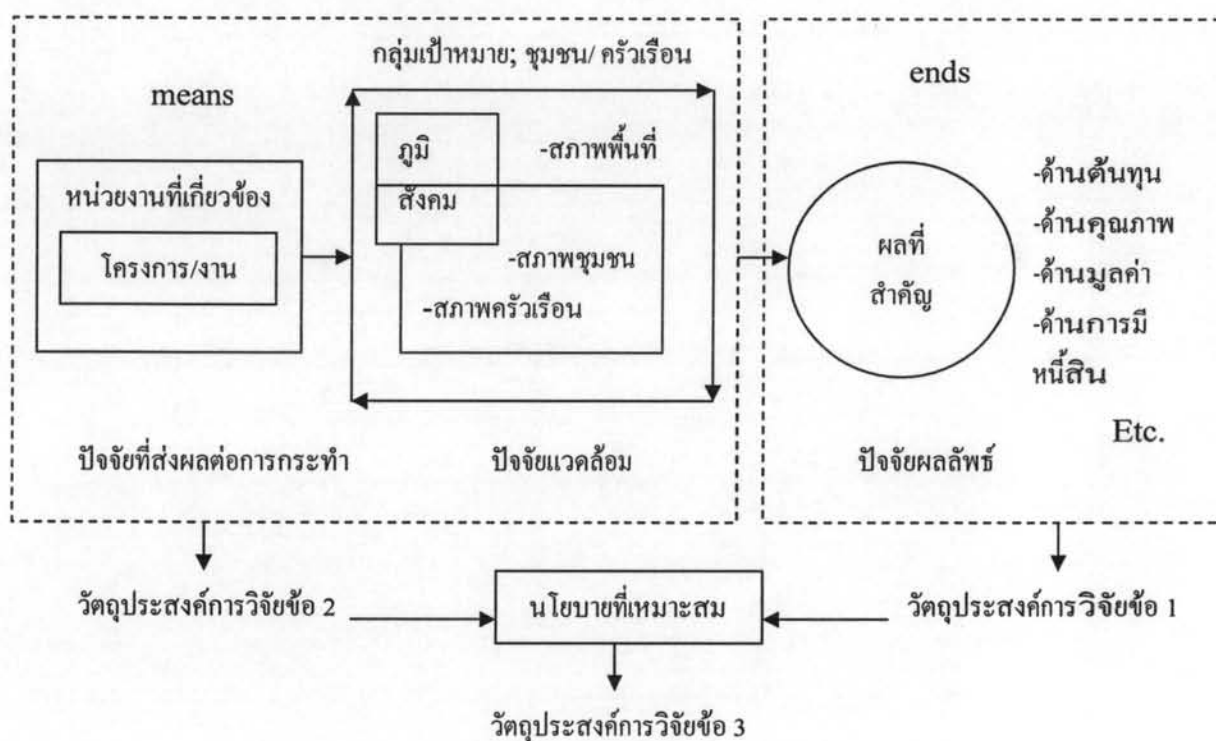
means

หน่วยงานที่เกี่ยวข้อง

โครงการ/งาน

กลุ่มเป้าหมาย; ชุมชน/ ครัวเรือน

ภูมิสังคม

-สภาพพื้นที่

-สภาพชุมชน

-สภาพครัวเรือน

ปัจจัยที่ส่งผลต่อการกระทำ

ปัจจัยแวดล้อม

ends

ผลที่สำคัญ

-ด้านต้นทุน
-ด้านคุณภาพ
-ด้านมูลค่า
-ด้านการมีหนี้สิน

Etc.

ปัจจัยผลลัพธ์

วัตถุประสงค์การวิจัยข้อ 2

นโยบายที่เหมาะสม

วัตถุประสงค์การวิจัยข้อ 1

วัตถุประสงค์การวิจัยข้อ 3